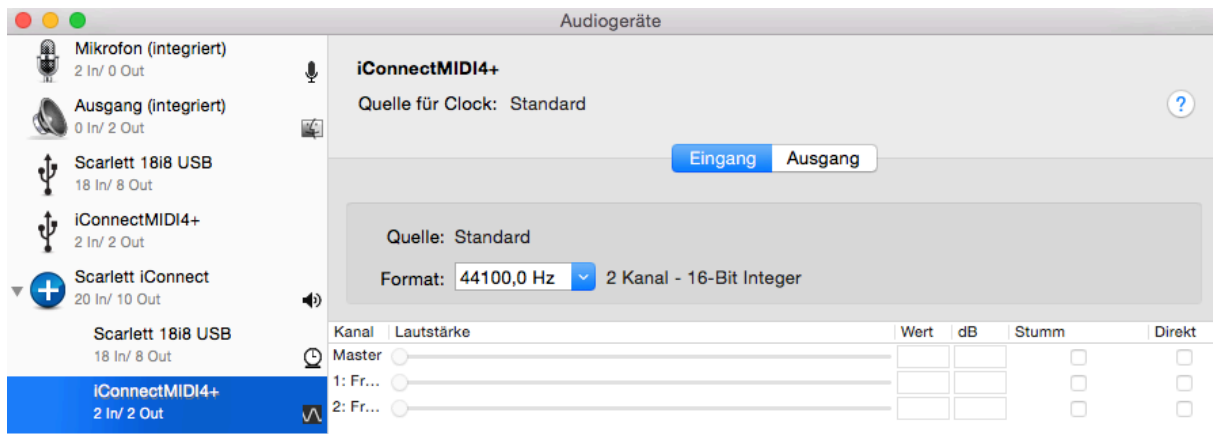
Audiogeräte

Mikrofon (integriert)
2 In/ 0 Out

Ausgang (integriert)
0 In/ 2 Out

Scarlett 18i8 USB
18 In/ 8 Out

iConnectMIDI4+
2 In/ 2 Out

Scarlett iConnect
20 In/ 10 Out

Scarlett 18i8 USB
18 In/ 8 Out

iConnectMIDI4+
2 In/ 2 Out

iConnectMIDI4+
Quelle für Clock: Standard

?

Eingang | Ausgang

Quelle: Standard
Format: 44100,0 Hz 2 Kanal - 16-Bit Integer

| Kanal | Lautstärke | Wert | dB | Stumm | Direkt |
|---|---|---|---|---|---|
| Master | | | | | |
| 1: Fr... | | | | | |
| 2: Fr... | | | | | |